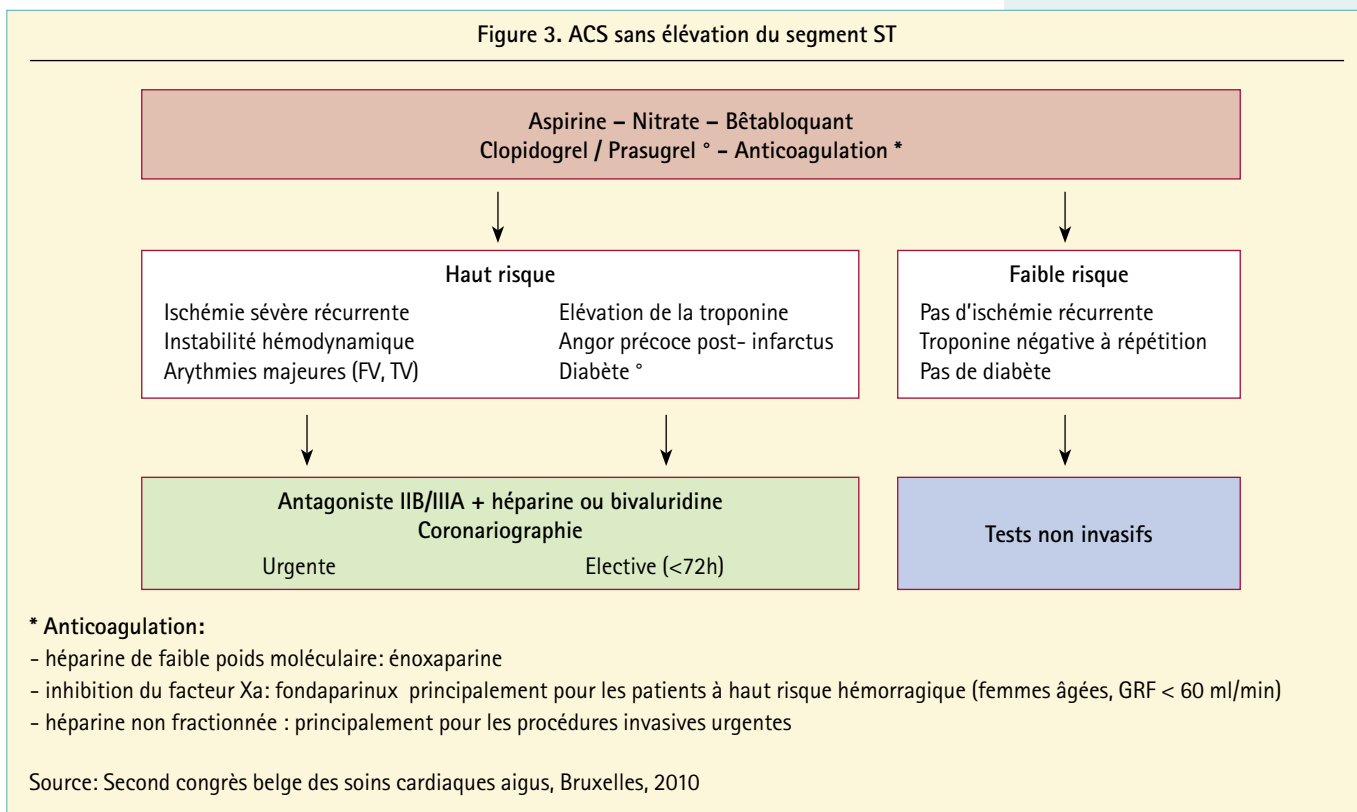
Figure 3. ACS sans élévation du segment ST

Aspirine – Nitrate – Bêtabloquant
Clopidogrel / Prasugrel ° – Anticoagulation *

Haut risque

Ischémie sévère récurrente
Instabilité hémodynamique
Arythmies majeures (FV, TV)

Elévation de la troponine
Angor précoce post- infarctus
Diabète °

Faible risque

Pas d'ischémie récurrente
Troponine négative à répétition
Pas de diabète

Antagoniste IIB/IIIA + héparine ou bivaluridine
Coronariographie
Urgente
Elective (<72h)

Tests non invasifs

* Anticoagulation:
- héparine de faible poids moléculaire: énoxaparine
- inhibition du facteur Xa: fondaparinux principalement pour les patients à haut risque hémorragique (femmes âgées, GRF < 60 ml/min)
- héparine non fractionnée : principalement pour les procédures invasives urgentes

Source: Second congrès belge des soins cardiaques aigus, Bruxelles, 2010